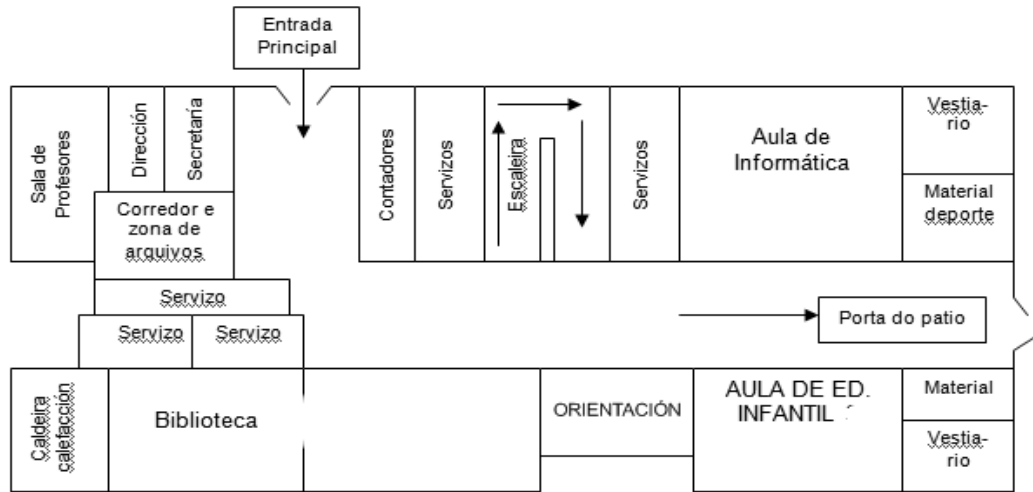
Entrada Principal

Sala de Profesores

Dirección

Secretaría

Corredor e zona de arquivos

Servizo

Servizo

Servizo

Contadores

Servizos

Escaleira

Servizos

Aula de Informática

Vestiario

Material deporte

Porta do patio

Caldeira calefacción

Biblioteca

ORIENTACIÓN

AULA DE ED. INFANTIL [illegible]

Material

Vestiario